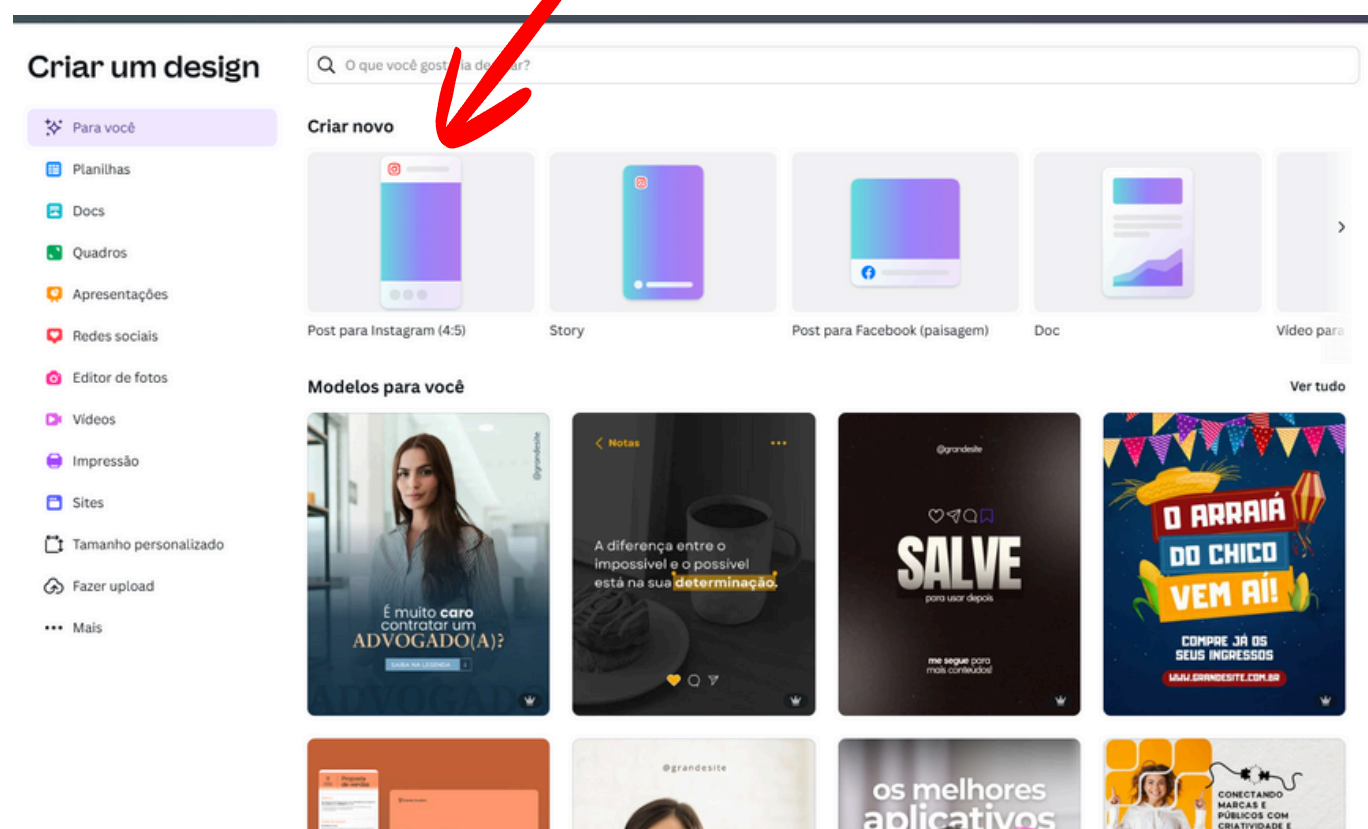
Criar um design

Para você
Planilhas
Docs
Quadros
Apresentações
Redes sociais
Editor de fotos
Vídeos
Impressão
Sites
Tamanho personalizado
Fazer upload
Mais

O que você gost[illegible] de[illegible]ar?

Criar novo

Post para Instagram (4:5)
Story
Post para Facebook (paisagem)
Doc
Vídeo para

Modelos para você
Ver tudo

@grandesite
É muito caro contratar um ADVOGADO(A)?
SAIBA NA LEGENDA
ADVOGADO

Notas
A diferença entre o impossível e o possível está na sua determinação.

@grandesite
SALVE
para usar depois
me segue para mais conteúdos!

O ARRAIÁ DO CHICO VEM AÍ!
COMPRE JÁ OS SEUS INGRESSOS
WWW.GRANDESITE.COM.BR

Proposta de venda

@grandesite

os melhores aplicativos

CONECTANDO MARCAS E PÚBLICOS COM CRIATIVIDADE E